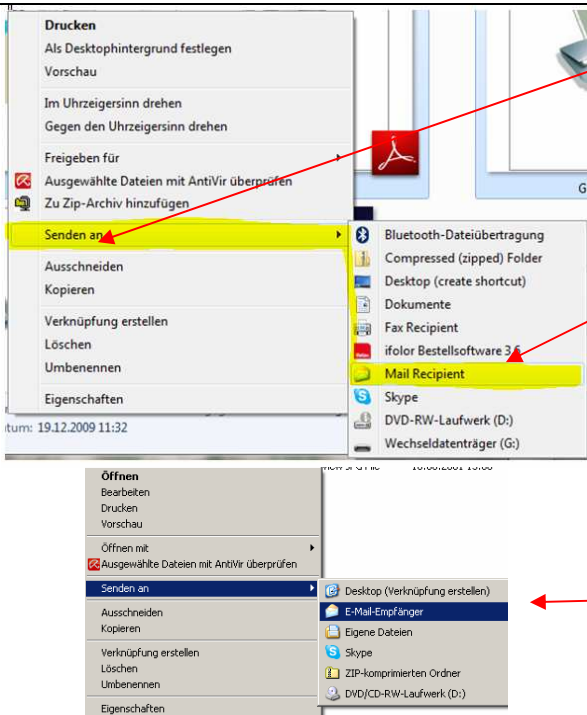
Drucken
Als Desktophintergrund festlegen
Vorschau

Im Uhrzeigersinn drehen
Gegen den Uhrzeigersinn drehen

Freigeben für
Ausgewählte Dateien mit AntiVir überprüfen
Zu Zip-Archiv hinzufügen

Senden an

Ausschneiden
Kopieren

Verknüpfung erstellen
Löschen
Umbenennen

Eigenschaften

tum: 19.12.2009 11:32

Bluetooth-Dateiübertragung
Compressed (zipped) Folder
Desktop (create shortcut)
Dokumente
Fax Recipient
ifolor Bestellsoftware 3.6
Mail Recipient
Skype
DVD-RW-Laufwerk (D:)
Wechseldatenträger (G:)

G

Öffnen
Bearbeiten
Drucken
Vorschau

Öffnen mit
Ausgewählte Dateien mit AntiVir überprüfen

Senden an

Ausschneiden
Kopieren

Verknüpfung erstellen
Löschen
Umbenennen

Eigenschaften

Desktop (Verknüpfung erstellen)
E-Mail-Empfänger
Eigene Dateien
Skype
ZIP-komprimierten Ordner
DVD/CD-RW-Laufwerk (D:)